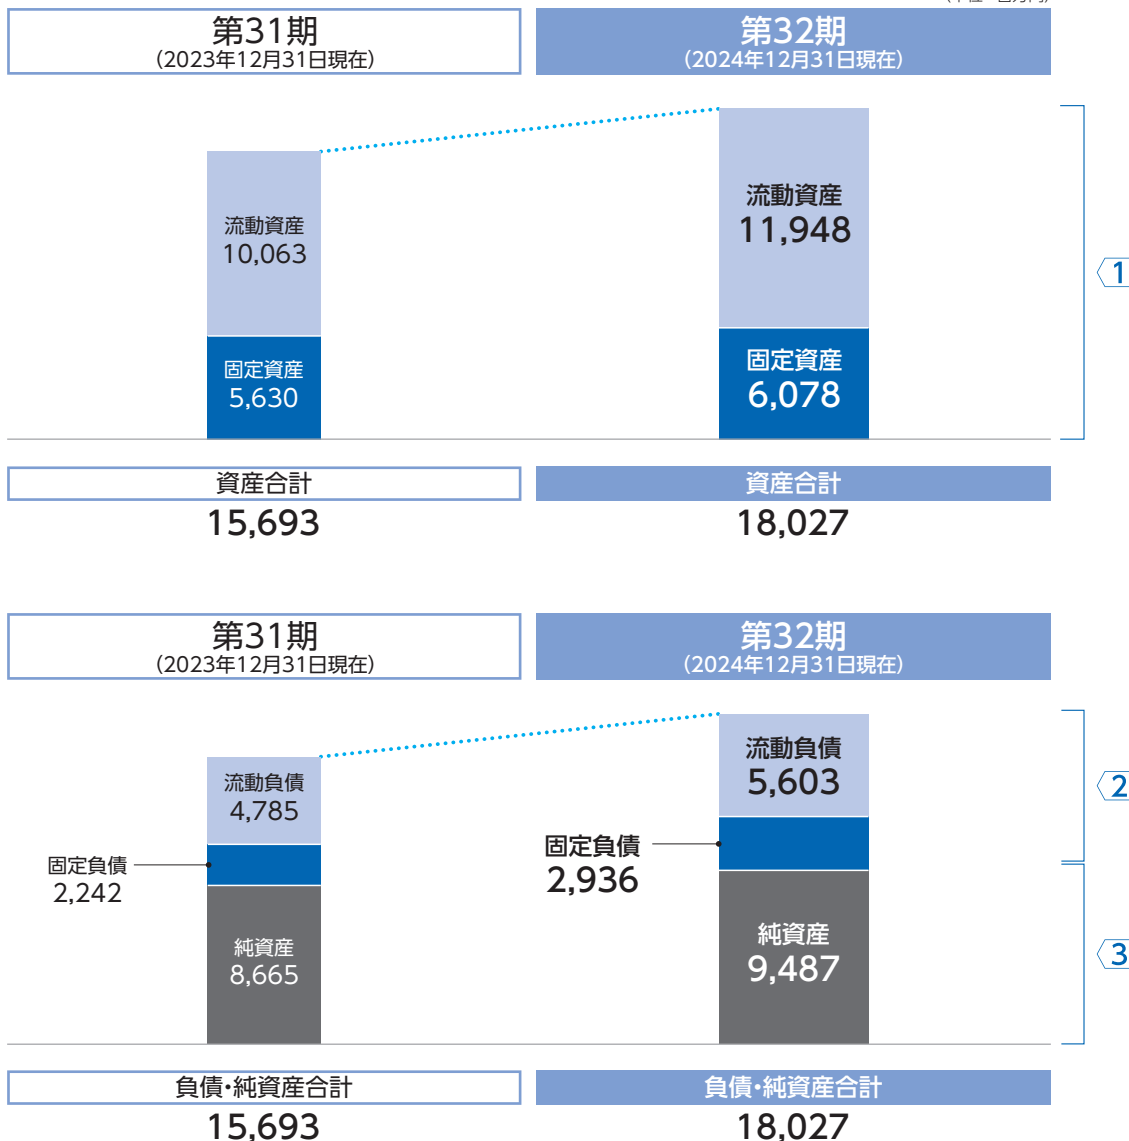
第31期
（2023年12月31日現在）

第32期
（2024年12月31日現在）

流動資産
10,063

固定資産
5,630

流動資産
11,948

固定資産
6,078

1

資産合計
15,693

資産合計
18,027

第31期
（2023年12月31日現在）

第32期
（2024年12月31日現在）

流動負債
4,785

固定負債
2,242

純資産
8,665

流動負債
5,603

固定負債
2,936

純資産
9,487

2

3

負債・純資産合計
15,693

負債・純資産合計
18,027